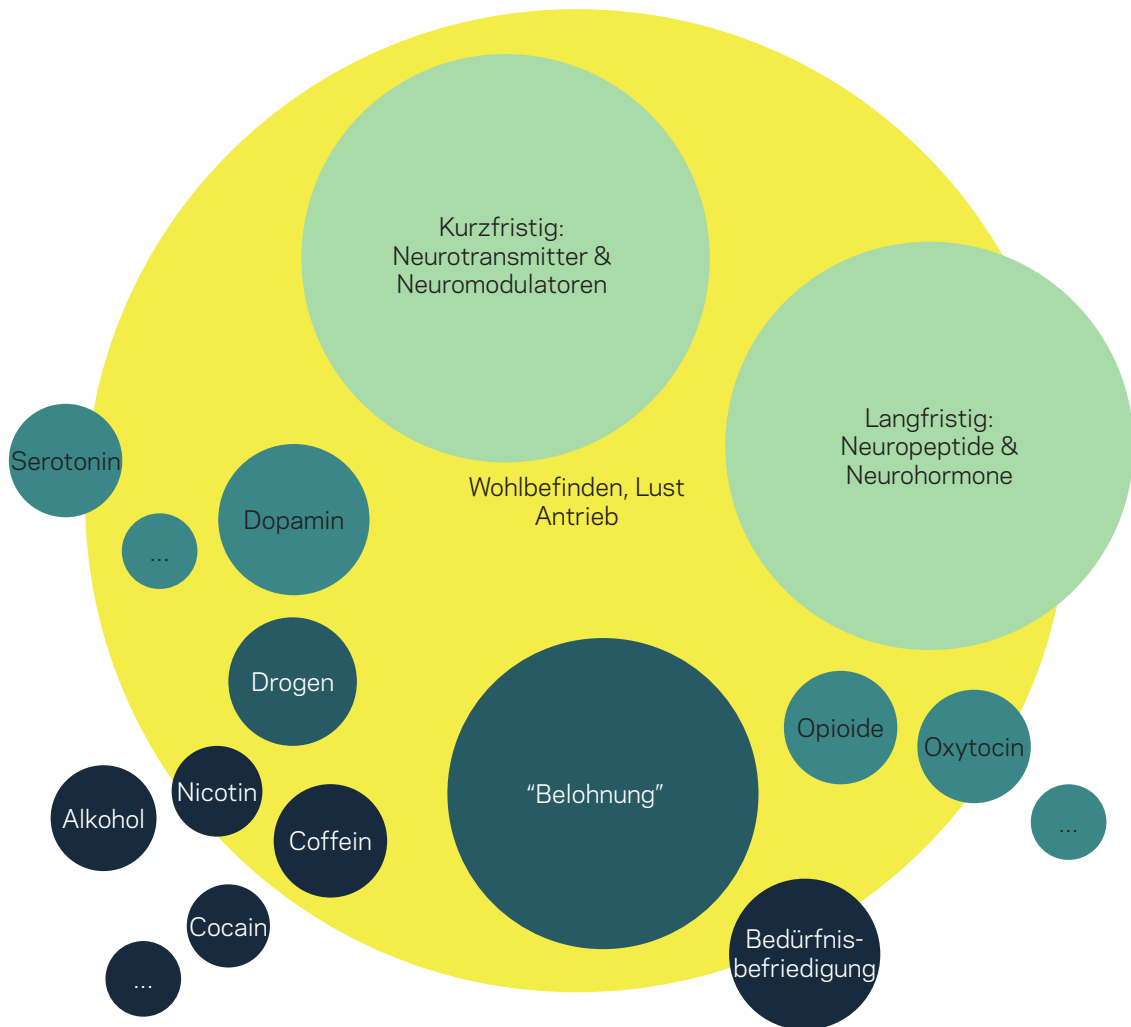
Kurzfristig:
Neurotransmitter &
Neuromodulatoren

Langfristig:
Neuropeptide &
Neurohormone

Wohlbefinden, Lust
Antrieb

Serotonin

...

Dopamin

Drogen

Alkohol

Nicotin

Coffein

Cocain

...

"Belohnung"

Opioide

Oxytocin

...

Bedürfnis-
befriedigung